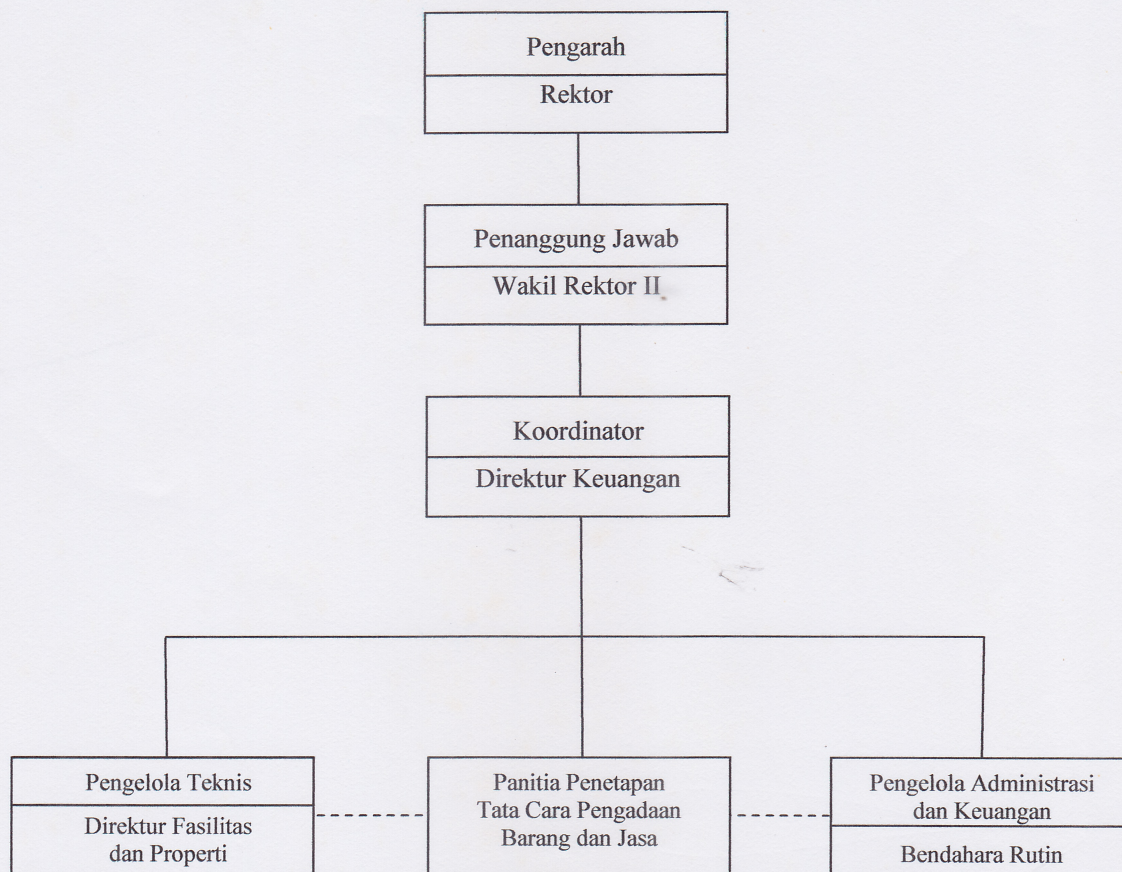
Pengarah

Rektor

Penanggung Jawab

Wakil Rektor II

Koordinator

Direktur Keuangan

Pengelola Teknis

Direktur Fasilitas dan Properti

Panitia Penetapan Tata Cara Pengadaan Barang dan Jasa

Pengelola Administrasi dan Keuangan

Bendahara Rutin